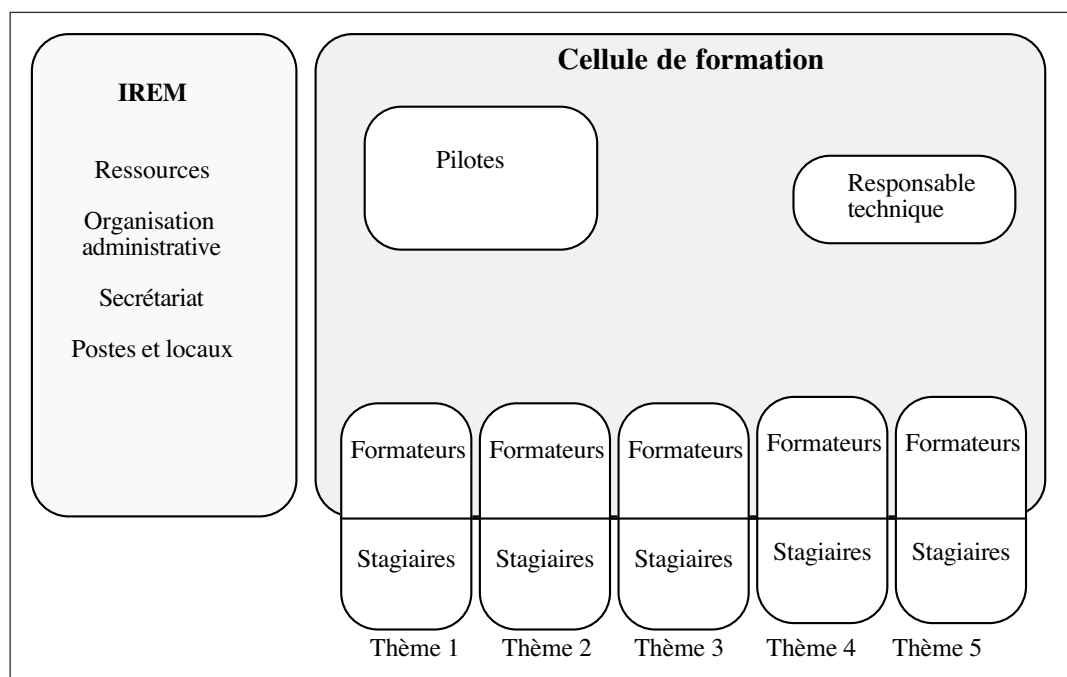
IREM

Ressources

Organisation administrative

Secrétariat

Postes et locaux

Cellule de formation

Pilotes

Responsable technique

Formateurs

Stagiaires

Thème 1

Formateurs

Stagiaires

Thème 2

Formateurs

Stagiaires

Thème 3

Formateurs

Stagiaires

Thème 4

Formateurs

Stagiaires

Thème 5